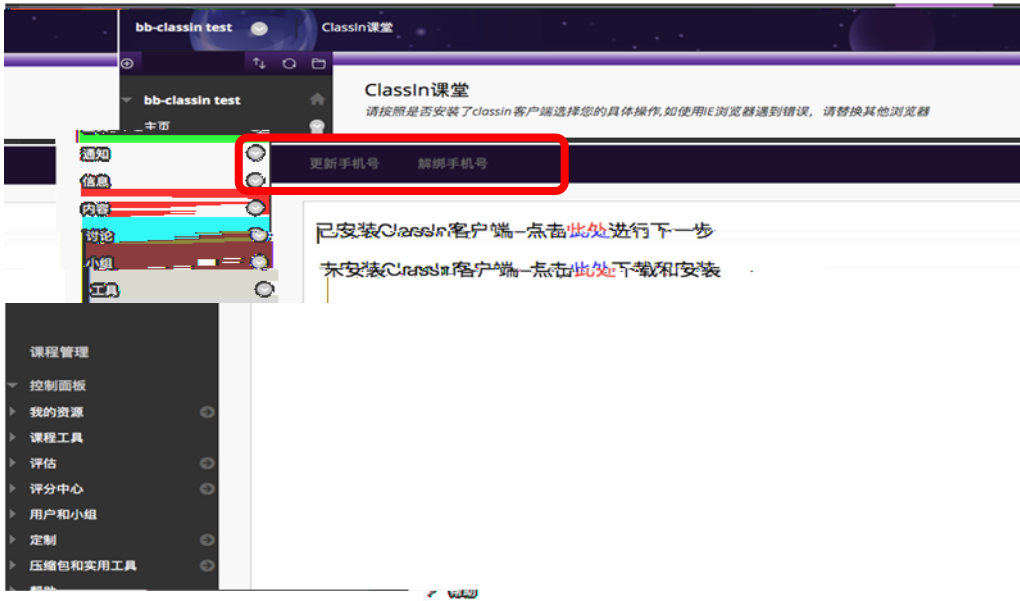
bb-classin test

ClassIn课堂

bb-classin test

主页

ClassIn课堂

请按照是否安装了classin客户端选择您的具体操作,如使用IE浏览器遇到错误，请替换其他浏览器

通知

信息

内容

讨论

小组

工具

更新手机号

解绑手机号

已安装ClassIn客户端-点击此处进行下一步

未安装ClassIn客户端-点击此处下载和安装

课程管理

控制面板

我的资源

课程工具

评估

评分中心

用户和小组

定制

压缩包和实用工具

帮助

帮助